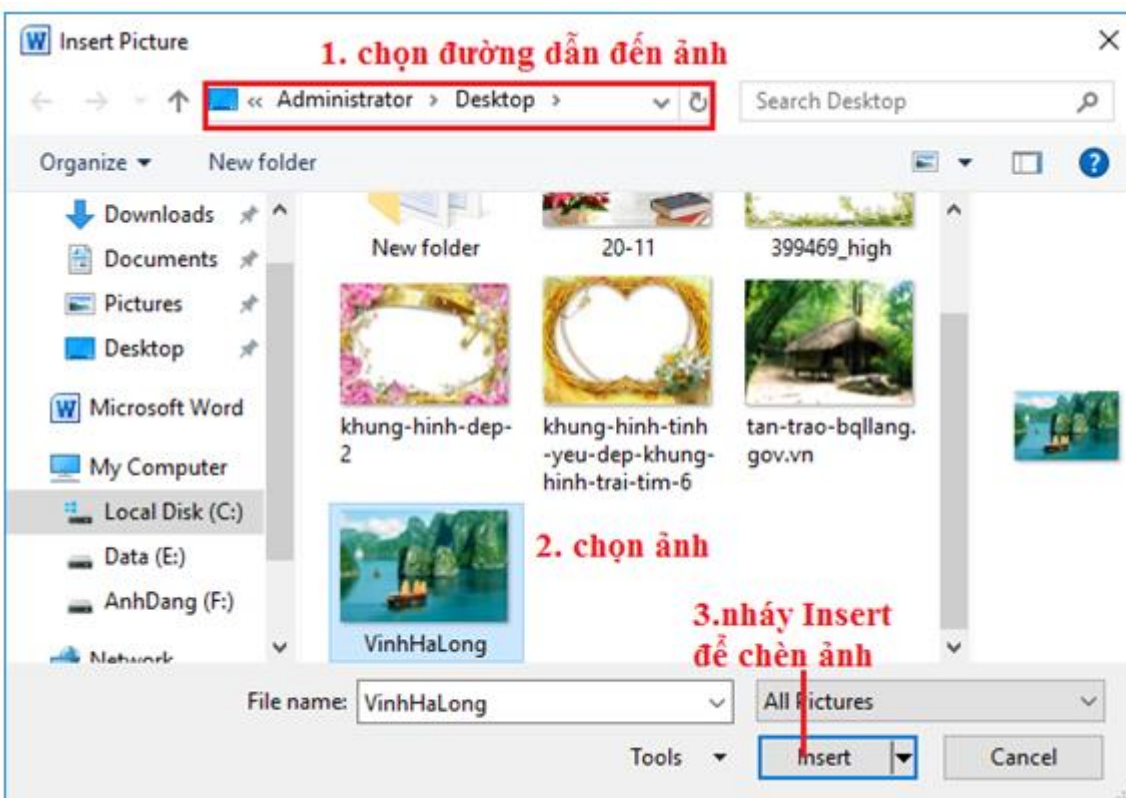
Insert Picture

1. chọn đường dẫn đến ảnh

« Administrator › Desktop ›

Search Desktop

Organize ▾ New folder

Downloads
Documents
Pictures
Desktop
Microsoft Word
My Computer
Local Disk (C:)
Data (E:)
AnhDang (F:)
Network

New folder
20-11
399469_high
khung-hinh-dep-2
khung-hinh-tinh-yeu-dep-khung-hinh-trai-tim-6
tan-trao-bqllang.gov.vn
VinhHaLong

2. chọn ảnh

3.nháy Insert để chèn ảnh

File name: VinhHaLong

All Pictures

Tools ▾

Insert

Cancel